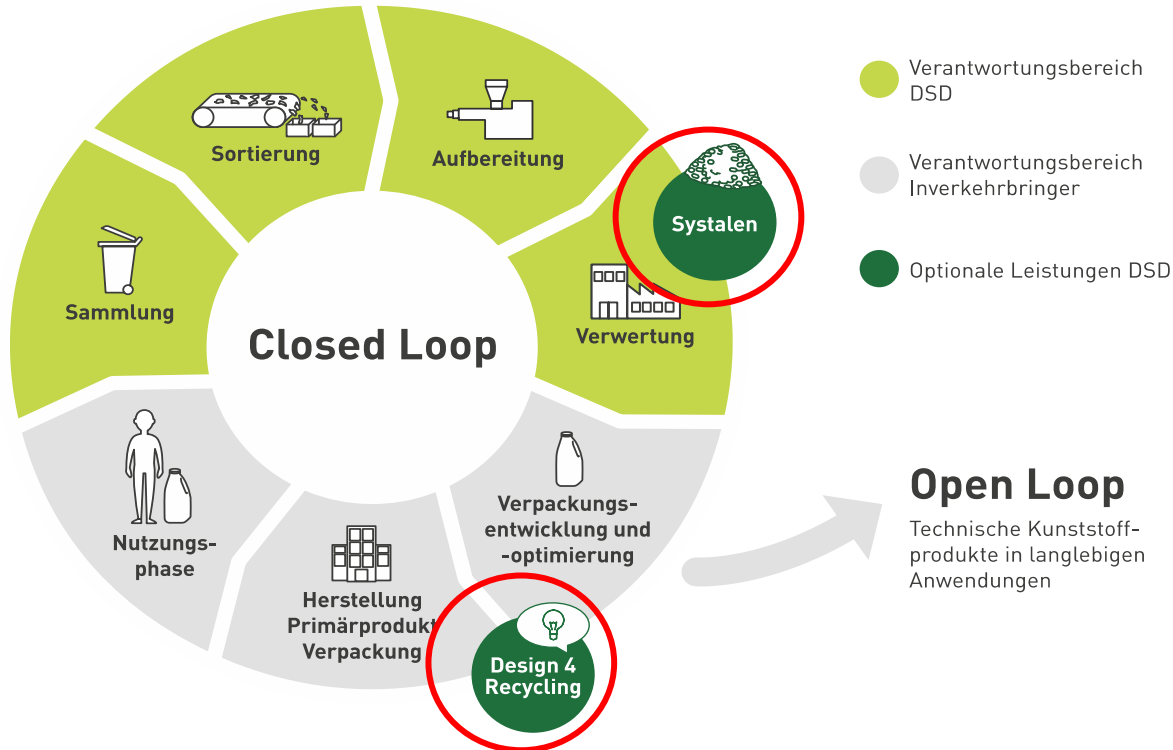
Sortierung

Aufbereitung

Systalen

Sammlung

Closed Loop

Verwertung

Nutzungsphase

Herstellung Primärprodukt Verpackung

Design 4 Recycling

Verpackungsentwicklung und -optimierung

Verantwortungsbereich DSD

Verantwortungsbereich Inverkehrbringer

Optionale Leistungen DSD

Open Loop

Technische Kunststoffprodukte in langlebigen Anwendungen